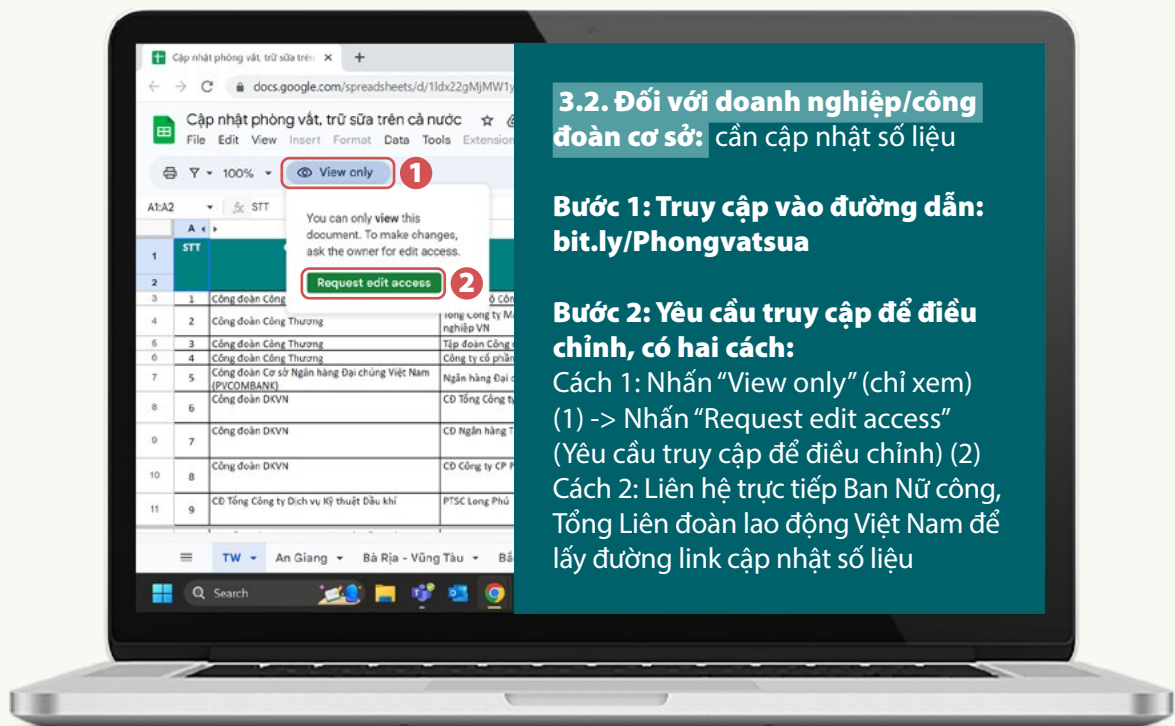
Cập nhật phòng vắt, trữ sữa trên

docs.google.com/spreadsheets/d/1ldx22gMjMW1y

Cập nhật phòng vắt, trữ sữa trên cả nước

File Edit View Insert Format Data Tools Extension

100% View only 1

A1:A2 fx STT

You can only view this document. To make changes, ask the owner for edit access.

Request edit access 2

| | A | |
|---|---|---|
| 1 | STT | |
| 2 | | |
| 3 | 1 | Công đoàn Công | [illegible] Cô |
| 4 | 2 | Công đoàn Công Thương | Tổng Công ty M nghiệp VN |
| 5 | 3 | Công đoàn Công Thương | Tập đoàn Công |
| 6 | 4 | Công đoàn Công Thương | Công ty cổ phầ |
| 7 | 5 | Công đoàn Cơ sở Ngân hàng Đại chúng Việt Nam (PVCOMBANK) | Ngân hàng Đại c |
| 8 | 6 | Công đoàn DKVN | CĐ Tổng Công ty |
| 9 | 7 | Công đoàn DKVN | CĐ Ngân hàng T |
| 10 | 8 | Công đoàn DKVN | CĐ Công ty CP |
| 11 | 9 | CĐ Tổng Công ty Dịch vụ Kỹ thuật Dầu khí | PTSC Long Phú |

TW An Giang Bà Rịa - Vũng Tàu Bắ

Search

3.2. Đối với doanh nghiệp/công đoàn cơ sở: cần cập nhật số liệu

Bước 1: Truy cập vào đường dẫn: bit.ly/Phongvatsua

Bước 2: Yêu cầu truy cập để điều chỉnh, có hai cách:
Cách 1: Nhấn “View only” (chỉ xem) (1) -> Nhấn “Request edit access” (Yêu cầu truy cập để điều chỉnh) (2)
Cách 2: Liên hệ trực tiếp Ban Nữ công, Tổng Liên đoàn lao động Việt Nam để lấy đường link cập nhật số liệu